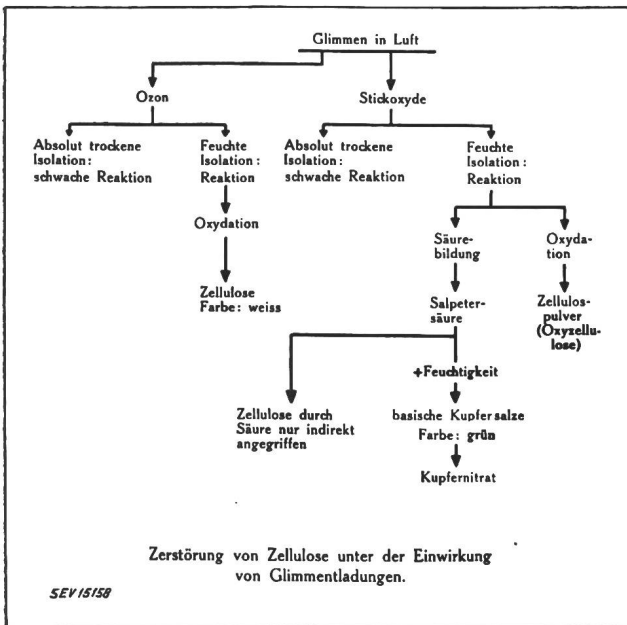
Glimmen in Luft

Ozon

Stickoxyde

Absolut trockene Isolation: schwache Reaktion

Feuchte Isolation: Reaktion

Oxydation

Zellulose Farbe: weiss

Absolut trockene Isolation: schwache Reaktion

Feuchte Isolation: Reaktion

Säurebildung

Salpetersäure

Oxydation

Zellulospulver (Oxyzellulose)

Zellulose durch Säure nur indirekt angegriffen

+Feuchtigkeit

basische Kupfersalze Farbe: grün

Kupfernitrat

Zerstörung von Zellulose unter der Einwirkung von Glimmentladungen.

SEV 15158